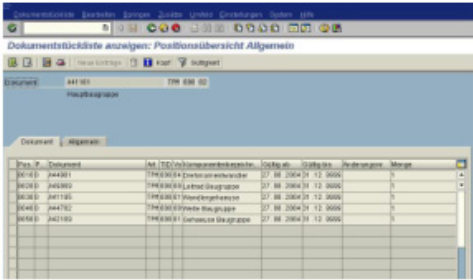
Dokumentstückliste Bearbeiten Springen Zusätze Umfeld Einstellungen System Hilfe

Dokumentstückliste anzeigen: Positionsübersicht Allgemein

Neue Einträge Kopf Selektion

Dokument A41101 TPH 000 02
Hauptbaugruppe

Dokument Allgemein

| Pos. | P.. | Dokument | Art | TID | Vs | Komponentenbezeichn. | Gültig ab | Gültig bis | Änderungsnr | Menge |
|---|---|---|---|---|---|---|---|---|---|---|
| 0010 | D | A44981 | TPH | 000 | 01 | Drehmomentwandler | 27.08.2004 | 31.12.9999 | | 1 |
| 0020 | D | A45993 | TPH | 000 | 01 | Leitrad Baugruppe | 27.08.2004 | 31.12.9999 | | 1 |
| 0030 | D | A41195 | TPH | 000 | 01 | Wandlergehaeuse | 27.08.2004 | 31.12.9999 | | 1 |
| 0040 | D | A44782 | TPH | 000 | 01 | Welle Baugruppe | 27.08.2004 | 31.12.9999 | | 1 |
| 0050 | D | A42199 | TPH | 000 | 01 | Gehaeuse Baugruppe | 27.08.2004 | 31.12.9999 | | 1 |